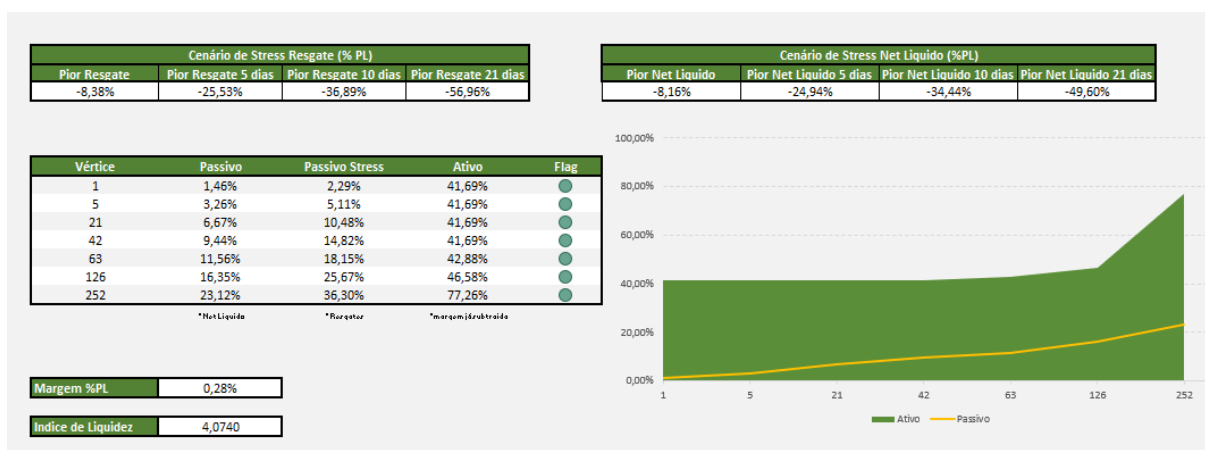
| Cenário de Stress Resgate (% PL) | | | |
|---|---|---|---|
| Pior Resgate | Pior Resgate 5 dias | Pior Resgate 10 dias | Pior Resgate 21 dias |
| -8,38% | -25,53% | -36,89% | -56,96% |

| Cenário de Stress Net Liquido (%PL) | | | |
|---|---|---|---|
| Pior Net Liquido | Pior Net Liquido 5 dias | Pior Net Liquido 10 dias | Pior Net Liquido 21 dias |
| -8,16% | -24,94% | -34,44% | -49,60% |

| Vértice | Passivo | Passivo Stress | Ativo | Flag |
|---|---|---|---|---|
| 1 | 1,46% | 2,29% | 41,69% | |
| 5 | 3,26% | 5,11% | 41,69% | |
| 21 | 6,67% | 10,48% | 41,69% | |
| 42 | 9,44% | 14,82% | 41,69% | |
| 63 | 11,56% | 18,15% | 42,88% | |
| 126 | 16,35% | 25,67% | 46,58% | |
| 252 | 23,12% | 36,30% | 77,26% | |

*Net Liquido *Resgates *margem já subtraída

| Margem %PL | 0,28% |
|---|---|

| Indice de Liquidez | 4,0740 |
|---|---|

100,00%
80,00%
60,00%
40,00%
20,00%
0,00%
1 5 21 42 63 126 252
Ativo Passivo